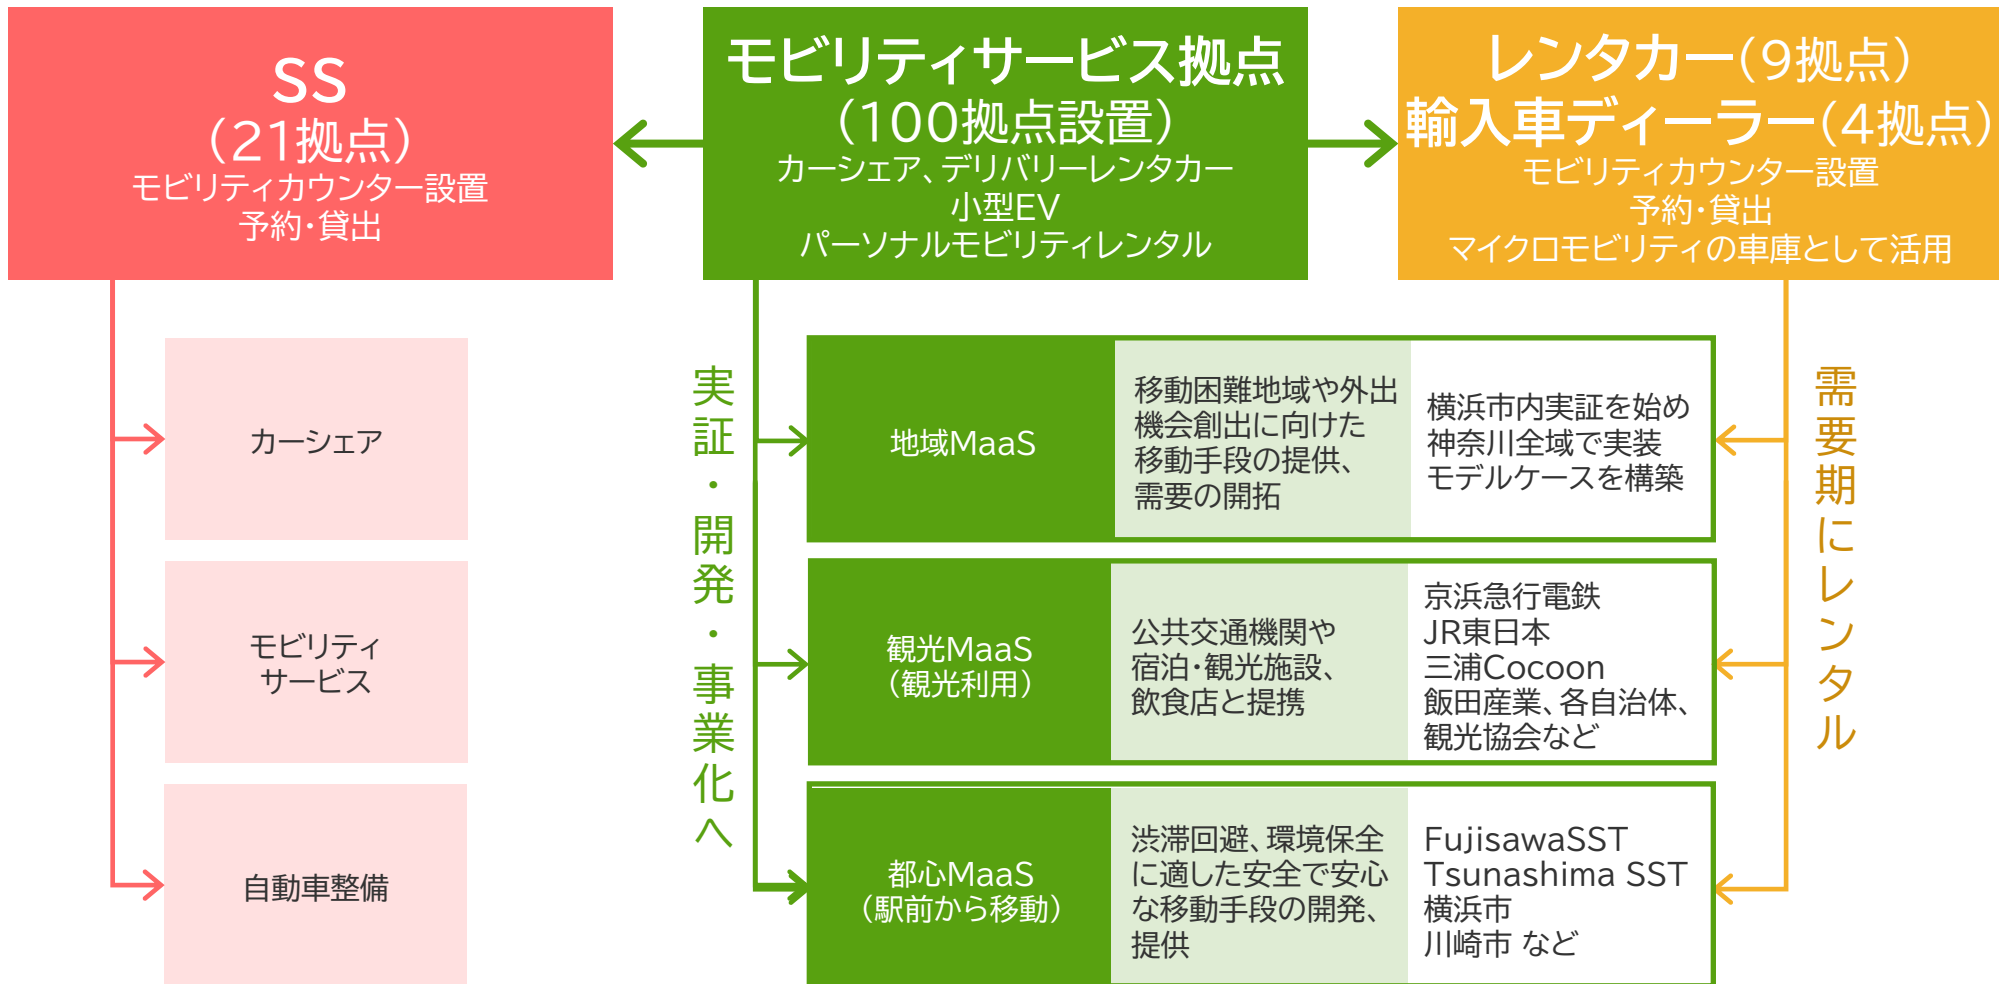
SS
(21拠点)
モビリティカウンター設置
予約･貸出

モビリティサービス拠点
(100拠点設置)
カーシェア、デリバリーレンタカー
小型EV
パーソナルモビリティレンタル

レンタカー(9拠点)
輸入車ディーラー(4拠点)
モビリティカウンター設置
予約･貸出
マイクロモビリティの車庫として活用

カーシェア

モビリティ
サービス

自動車整備

実証・開発・事業化へ

| 地域MaaS | 移動困難地域や外出機会創出に向けた移動手段の提供、需要の開拓 | 横浜市内実証を始め神奈川全域で実装モデルケースを構築 |
|---|---|---|
| 観光MaaS (観光利用) | 公共交通機関や宿泊･観光施設、飲食店と提携 | 京浜急行電鉄 JR東日本 三浦Cocoon 飯田産業、各自治体、観光協会など |
| 都心MaaS (駅前から移動) | 渋滞回避、環境保全に適した安全で安心な移動手段の開発、提供 | FujisawaSST Tsunashima SST 横浜市 川崎市 など |

需要期にレンタル